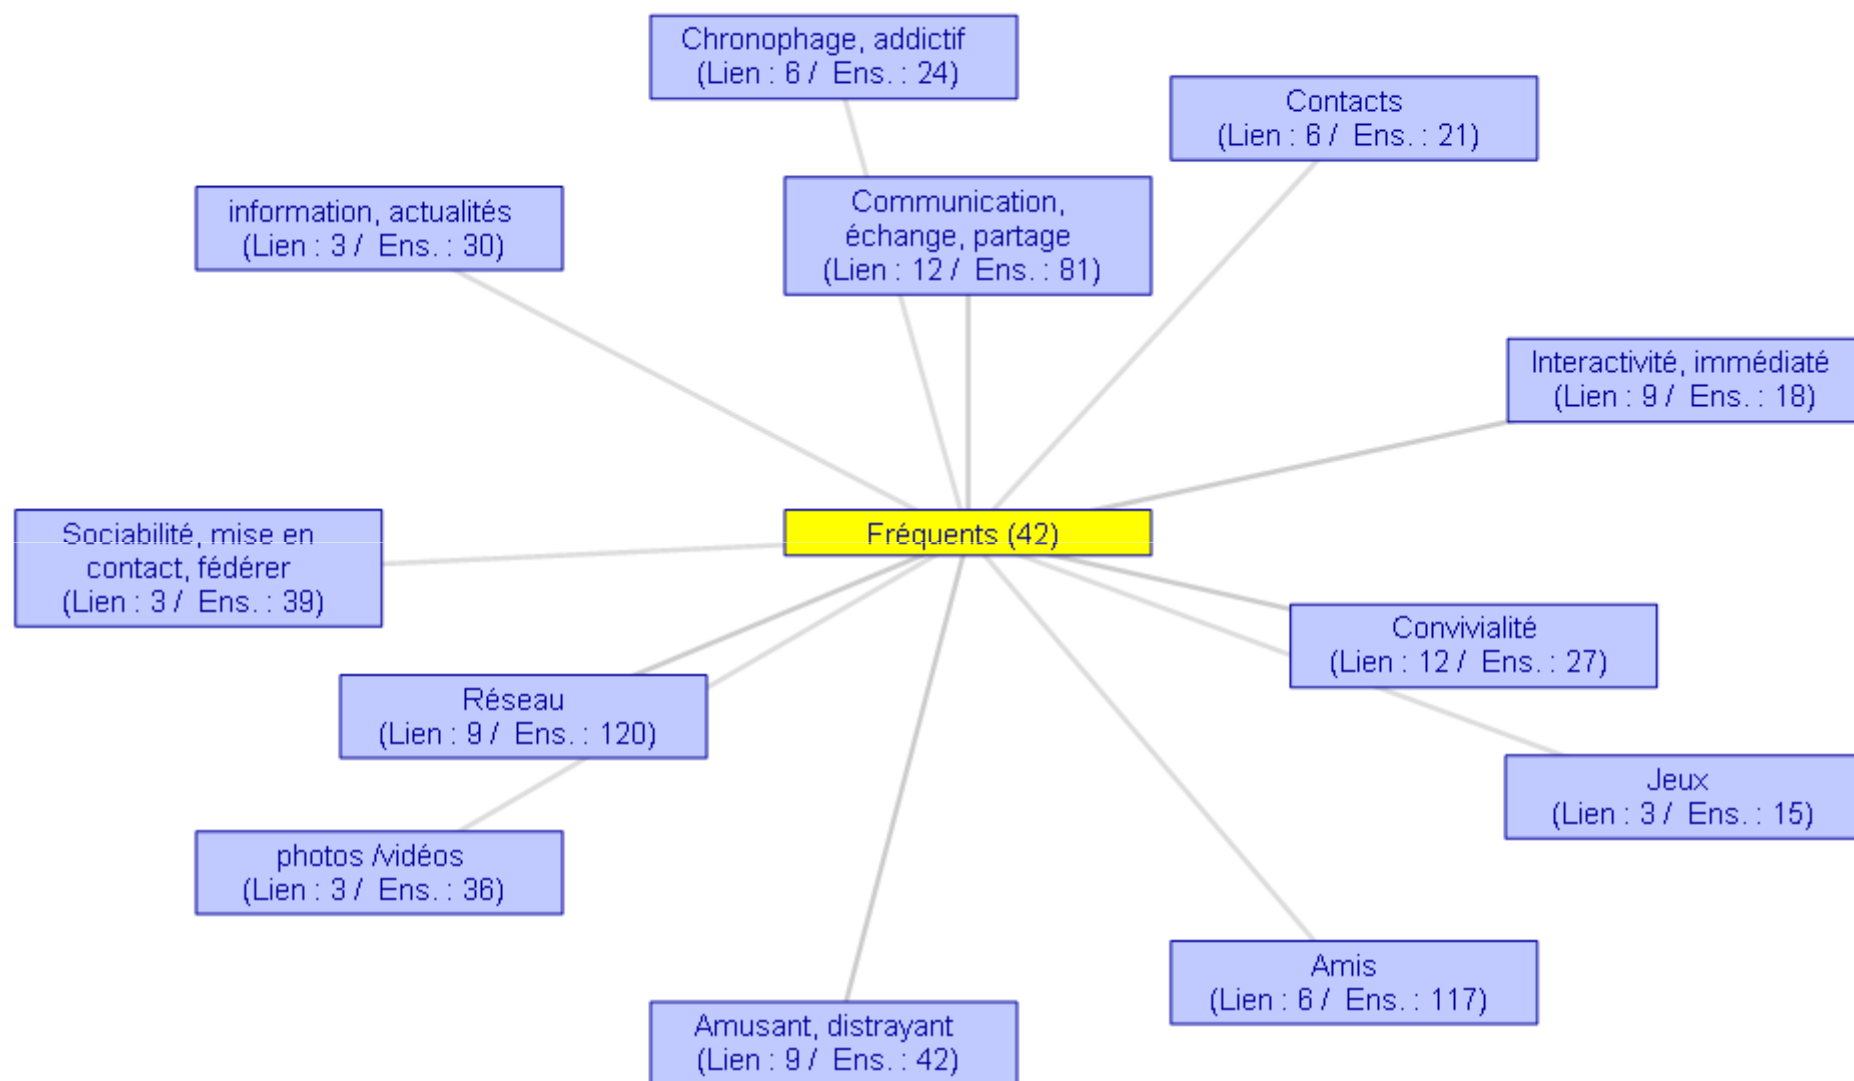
Chronophage, addictif
(Lien : 6 / Ens. : 24)

Contacts
(Lien : 6 / Ens. : 21)

information, actualités
(Lien : 3 / Ens. : 30)

Communication, échange, partage
(Lien : 12 / Ens. : 81)

Interactivité, immédiaté
(Lien : 9 / Ens. : 18)

Sociabilité, mise en contact, fédérer
(Lien : 3 / Ens. : 39)

Fréquents (42)

Convivialité
(Lien : 12 / Ens. : 27)

Réseau
(Lien : 9 / Ens. : 120)

Jeux
(Lien : 3 / Ens. : 15)

photos /vidéos
(Lien : 3 / Ens. : 36)

Amis
(Lien : 6 / Ens. : 117)

Amusant, distrayant
(Lien : 9 / Ens. : 42)